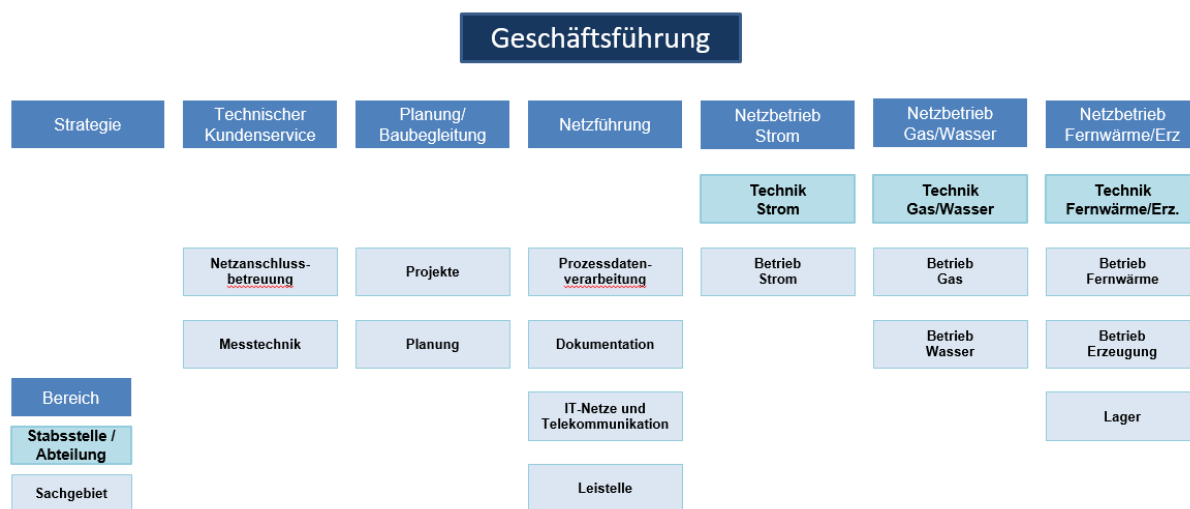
Geschäftsführung

Strategie

Technischer Kundenservice

Netzanschlussbetreuung

Messtechnik

Planung/ Baubegleitung

Projekte

Planung

Netzführung

Prozessdatenverarbeitung

Dokumentation

IT-Netze und Telekommunikation

Leistelle

Netzbetrieb Strom

Technik Strom

Betrieb Strom

Netzbetrieb Gas/Wasser

Technik Gas/Wasser

Betrieb Gas

Betrieb Wasser

Netzbetrieb Fernwärme/Erz

Technik Fernwärme/Erz.

Betrieb Fernwärme

Betrieb Erzeugung

Lager

Bereich

Stabsstelle / Abteilung

Sachgebiet